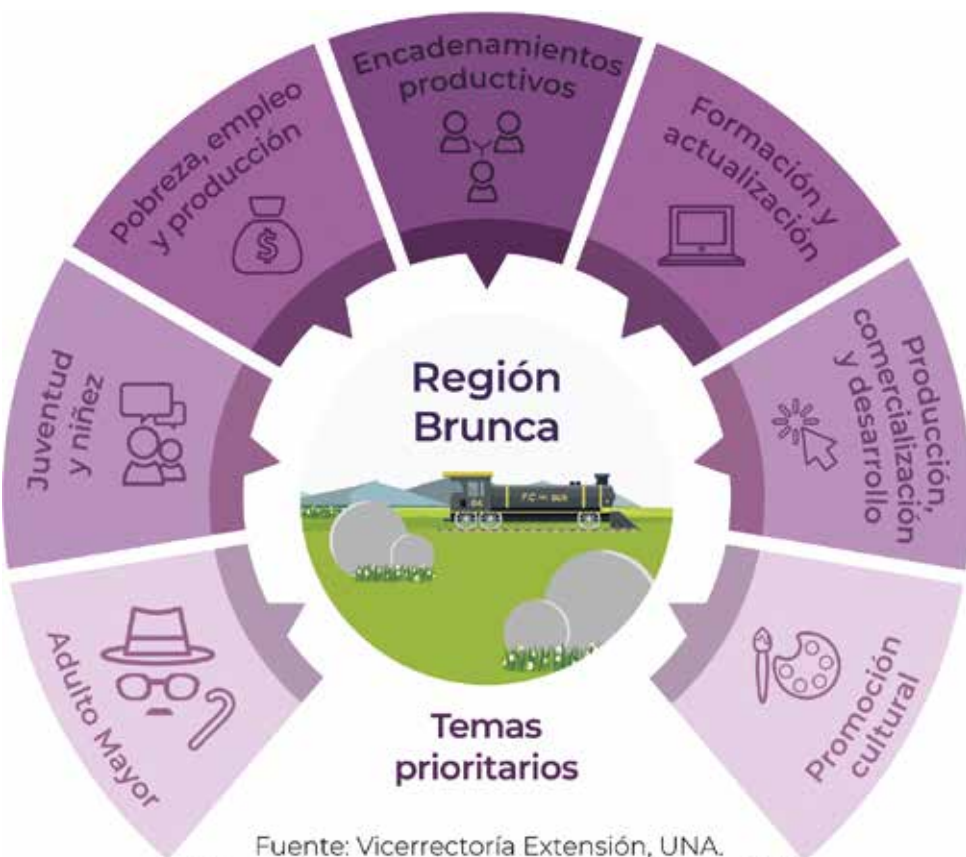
Encadenamientos productivos

Formación y actualización

Producción, comercialización y desarrollo

Promoción cultural

Adulto Mayor

Juventud y niñez

Pobreza, empleo y producción

Región Brunca

Temas prioritarios

Fuente: Vicerrectoría Extensión, UNA.